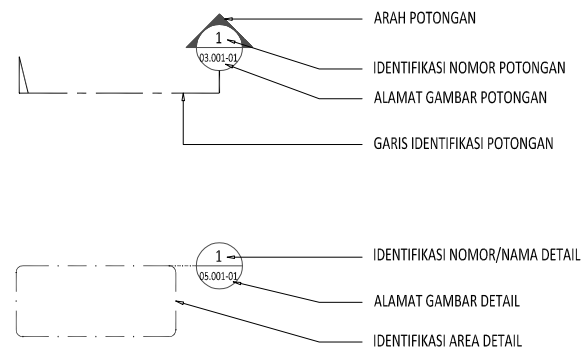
1
03.001-01

ARAH POTONGAN

IDENTIFIKASI NOMOR POTONGAN

ALAMAT GAMBAR POTONGAN

GARIS IDENTIFIKASI POTONGAN

1
05.001-01

IDENTIFIKASI NOMOR/NAMA DETAIL

ALAMAT GAMBAR DETAIL

IDENTIFIKASI AREA DETAIL